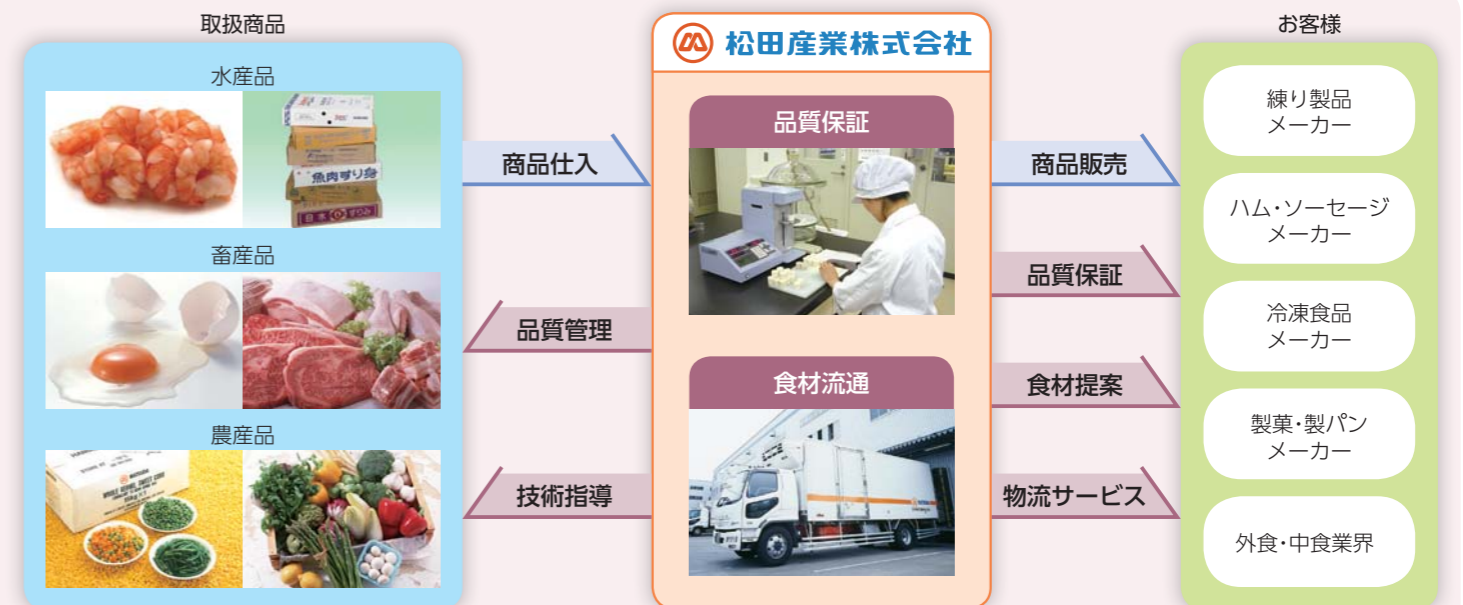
取扱商品

水産品

魚肉すり身

畜産品

農産品

商品仕入

品質管理

技術指導

松田産業株式会社

品質保証

食材流通

商品販売

品質保証

食材提案

物流サービス

お客様

練り製品
メーカー

ハム・ソーセージ
メーカー

冷凍食品
メーカー

製菓・製パン
メーカー

外食・中食業界